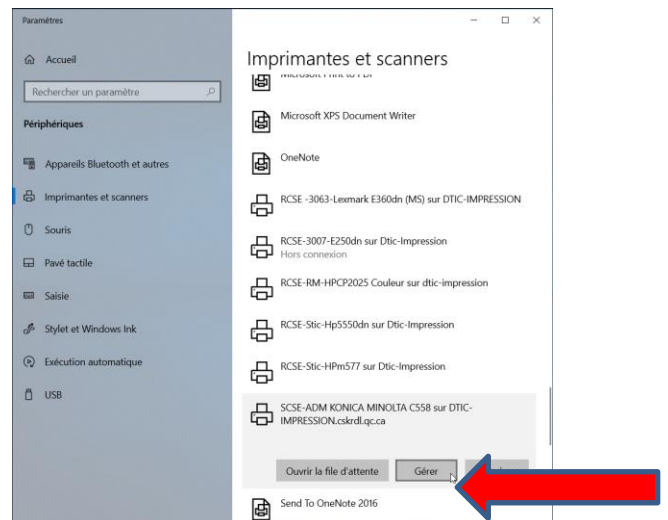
Paramètres

Accueil

Rechercher un paramètre

Périphériques

Appareils Bluetooth et autres

Imprimantes et scanners

Souris

Pavé tactile

Saisie

Stylet et Windows Ink

Exécution automatique

USB

Imprimantes et scanners

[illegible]

Microsoft XPS Document Writer

OneNote

RCSE -3063-Lexmark E360dn (MS) sur DTIC-IMPRESSION

RCSE-3007-E250dn sur Dtic-Impression
Hors connexion

RCSE-RM-HPCP2025 Couleur sur dtic-impression

RCSE-Stic-Hp5550dn sur Dtic-Impression

RCSE-Stic-HPm577 sur Dtic-Impression

SCSE-ADM KONICA MINOLTA C558 sur DTIC-IMPRESSION.cskrdl.qc.ca

Ouvrir la file d'attente

Gérer

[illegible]

Send To OneNote 2016